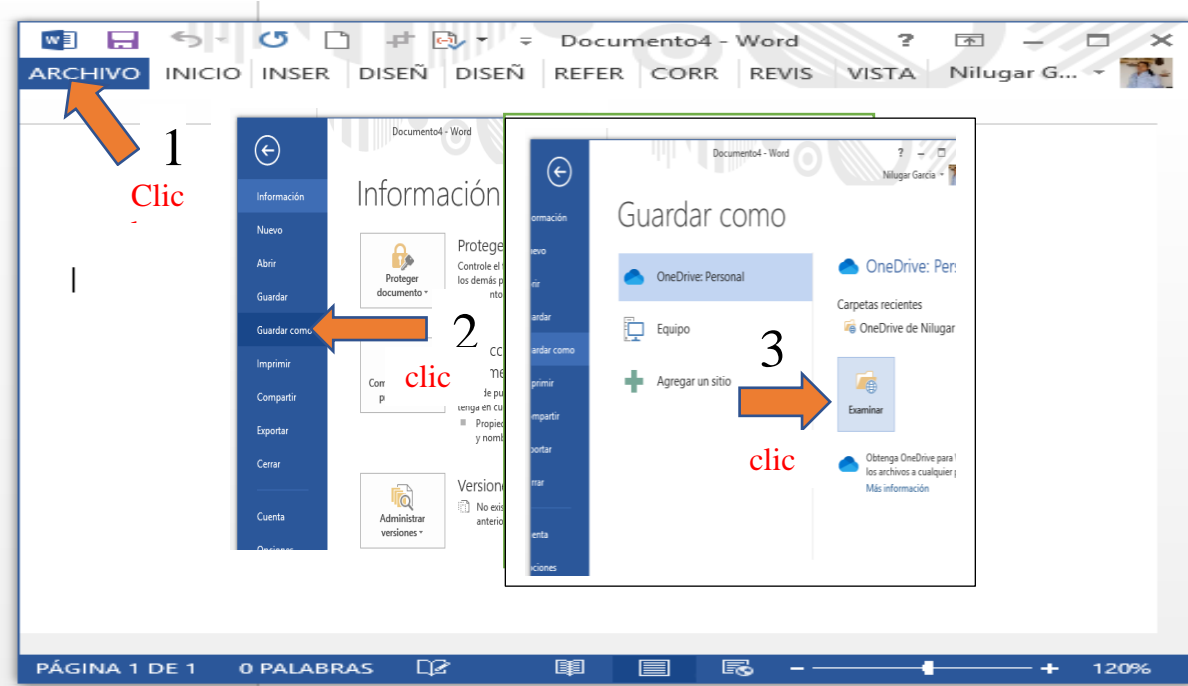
Documento4 - Word ? — □ ✕

ARCHIVO INICIO INSER DISEÑ DISEÑ REFER CORR REVIS VISTA Nilugar G...

1

Clic

Documento4 - Word

Información

Información

Nuevo

Abrir

Guardar

Guardar como

Imprimir

Compartir

Exportar

Cerrar

Cuenta

Opciones

Protege

Controle el t los demás p nto

Proteger documento

2

clic

co me

Com p

de pu tenga en cu

Propie y nomb

Versione

No exis anterio

Administrar versiones

Documento4 - Word

? — □

Nilugar García

ormación

evo

rir

ardar

ardar como

primir

mpartir

portar

rrar

enta

ciones

Guardar como

OneDrive: Personal

Equipo

Agregar un sitio

3

OneDrive: Pers

Carpetas recientes

OneDrive de Nilugar

Examinar

clic

Obtenga OneDrive para los archivos a cualquier p

Más información

PÁGINA 1 DE 1 0 PALABRAS 120%